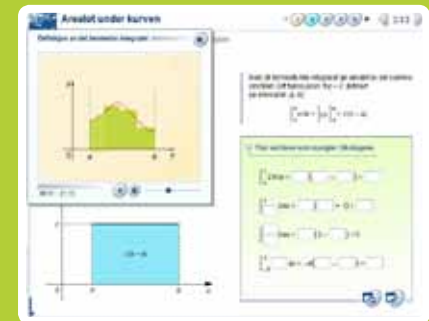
Arealet under kurven

2/13

Definisjon av det bestemte integralet

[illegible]

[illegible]

$\int_a^b c\,dx = [cx]_a^b = c(b-a)$

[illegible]

$\int 2\,dx = [\quad]=$

$\int dx = [\quad] = 2$

$\int dx = [\quad] = 3$

$\int dx = -4[\quad] =$

$c(b-a)$

a

b